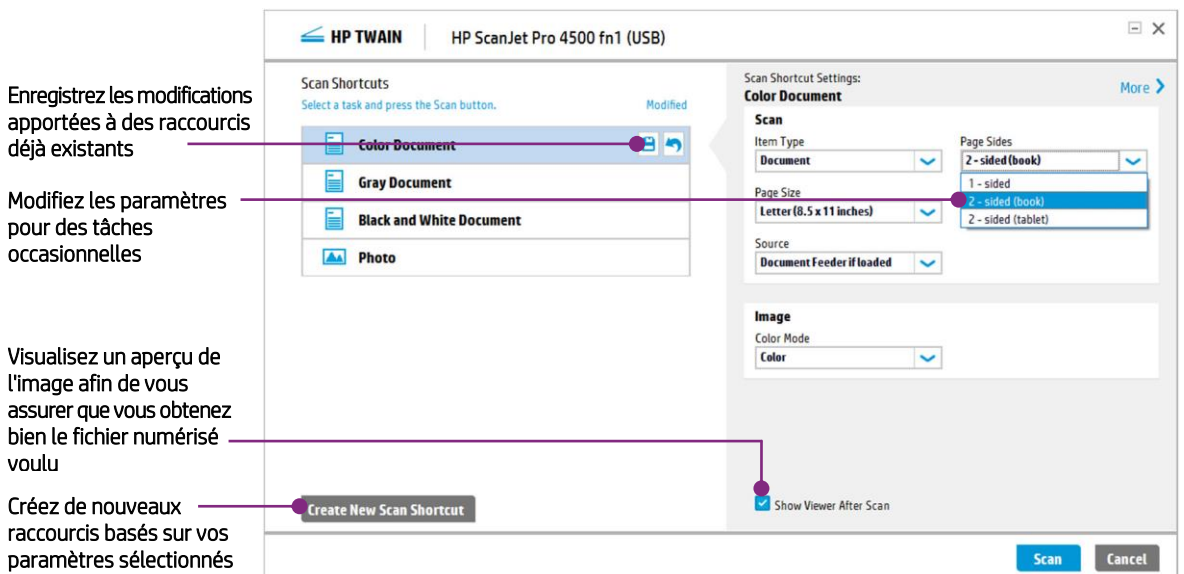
Enregistrez les modifications apportées à des raccourcis déjà existants

Modifiez les paramètres pour des tâches occasionnelles

Visualisez un aperçu de l'image afin de vous assurer que vous obtenez bien le fichier numérisé voulu

Créez de nouveaux raccourcis basés sur vos paramètres sélectionnés

HP TWAIN | HP ScanJet Pro 4500 fn1 (USB)

Scan Shortcuts
Select a task and press the Scan button.
Modified

Color Document
Gray Document
Black and White Document
Photo

Create New Scan Shortcut

Scan Shortcut Settings:
Color Document
More

Scan
Item Type
Document
Page Sides
2 - sided (book)
1 - sided
2 - sided (book)
2 - sided (tablet)
Page Size
Letter (8.5 x 11 inches)
Source
Document Feeder if loaded

Image
Color Mode
Color

Show Viewer After Scan

Scan
Cancel